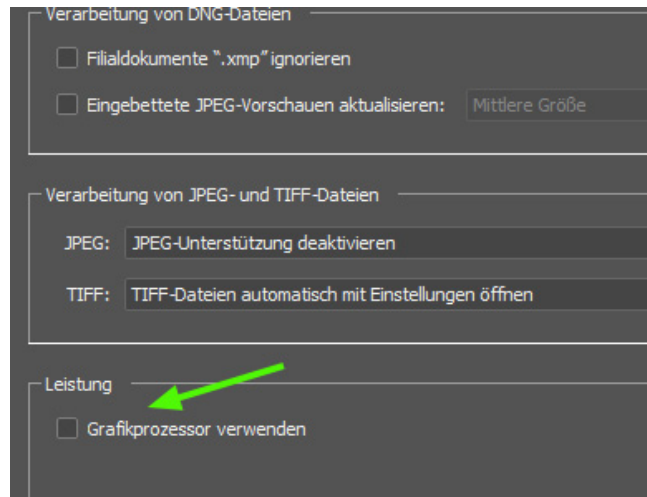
Verarbeitung von DNG-Dateien

Filialdokumente ".xmp" ignorieren

Eingebettete JPEG-Vorschauen aktualisieren: Mittlere Größe

Verarbeitung von JPEG- und TIFF-Dateien

JPEG: JPEG-Unterstützung deaktivieren

TIFF: TIFF-Dateien automatisch mit Einstellungen öffnen

Leistung

Grafikprozessor verwenden